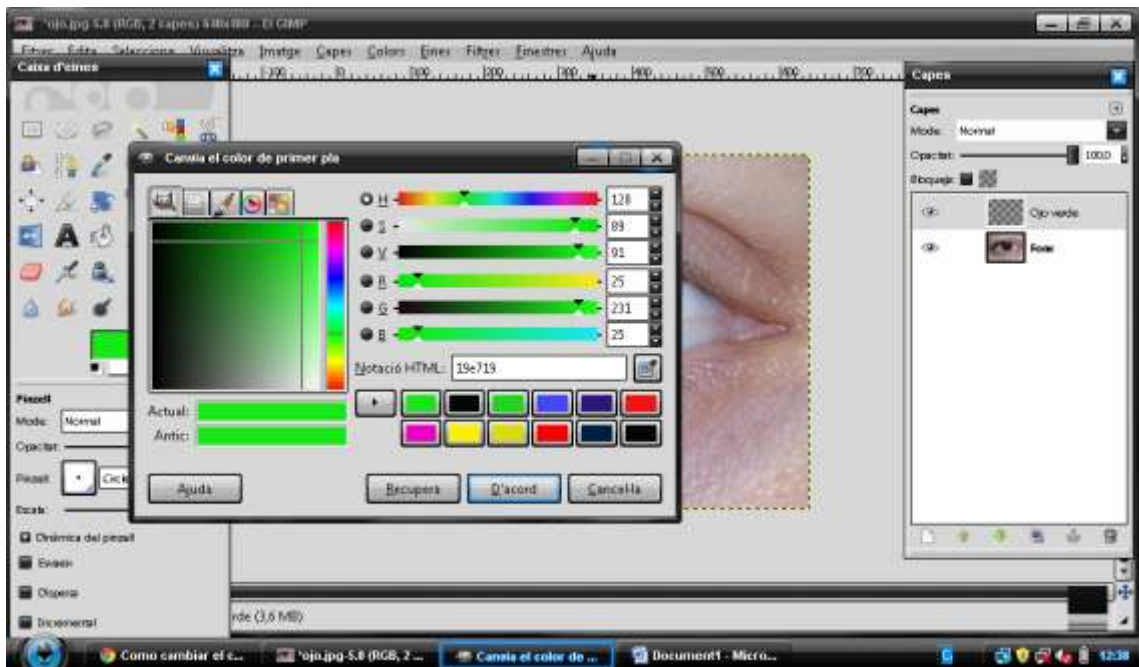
*ojo.jpg-5.0 (RGB, 2 capes) 648x480 – El GIMP

Fitxer Edita Selecciona Visualitza Imatge Capes Colors Eines Filtres Finestres Ajuda

Caixa d'eines

Capes

Capes
Mode: Normal
Opacitat: 100,0
Bloqueja:
Ojo verde
Fons

Cambia el color de primer pla

H 128
S 89
V 91
R 25
G 231
B 25

Notació HTML: 19e719

Actual:
Antic:

Ajuda
Recupera
D'acord
Cancel·la

Pinzell
Mode: Normal
Opacitat:
Pinzell: Circle
Escala:
Dinàmica del pinzell
Esvaeix
Dispersa
Incremental

rde (3,6 MB)

Como cambiar el c...
*ojo.jpg-5.0 (RGB, 2 ...
Cambia el color de ...
Document1 - Micro...
12:38